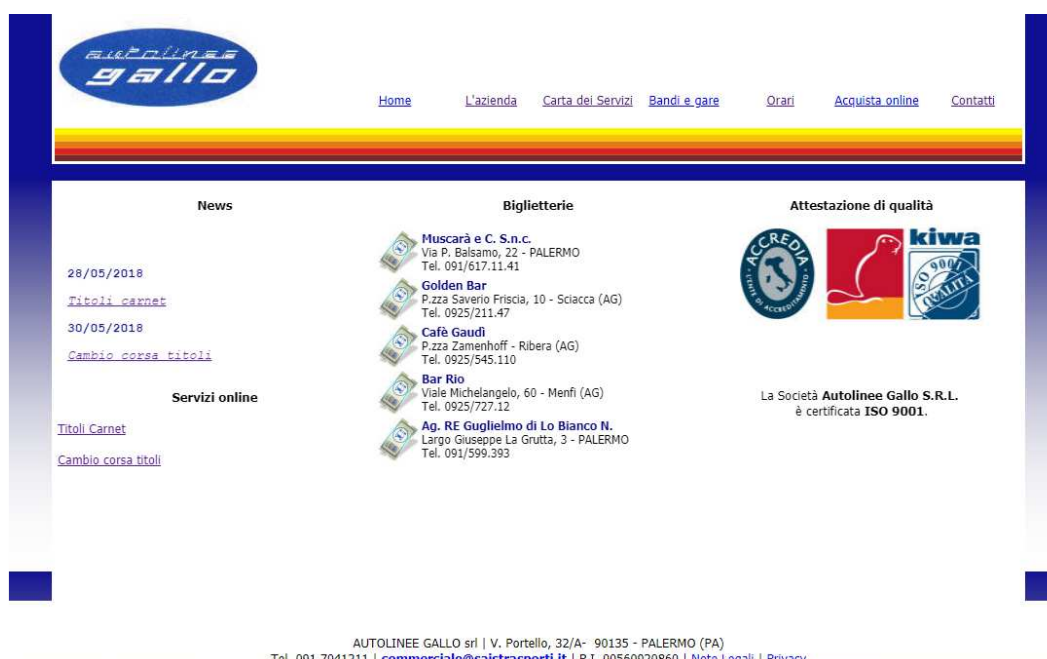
autolinee
gallo

Home L'azienda Carta dei Servizi Bandi e gare Orari Acquista online Contatti

News

28/05/2018

Titoli carnet

30/05/2018

Cambio corsa titoli

Servizi online

Titoli Carnet

Cambio corsa titoli

Biglietterie

Muscarà e C. S.n.c.
Via P. Balsamo, 22 - PALERMO
Tel. 091/617.11.41

Golden Bar
P.zza Saverio Friscia, 10 - Sciacca (AG)
Tel. 0925/211.47

Cafè Gaudì
P.zza Zamenhoff - Ribera (AG)
Tel. 0925/545.110

Bar Rio
Viale Michelangelo, 60 - Menfi (AG)
Tel. 0925/727.12

Ag. RE Guglielmo di Lo Bianco N.
Largo Giuseppe La Grutta, 3 - PALERMO
Tel. 091/599.393

Attestazione di qualità

ACCREDIA L'ENTE DI ACCREDITAMENTO

kiwa ISO 9001 QUALITÀ

La Società Autolinee Gallo S.R.L. è certificata ISO 9001.

AUTOLINEE GALLO srl | V. Portello, 32/A- 90135 - PALERMO (PA)
Tel. 091 7041211 | commerciale@saistrasporti.it | P.I. 00569920860 | Note Legali | Privacy